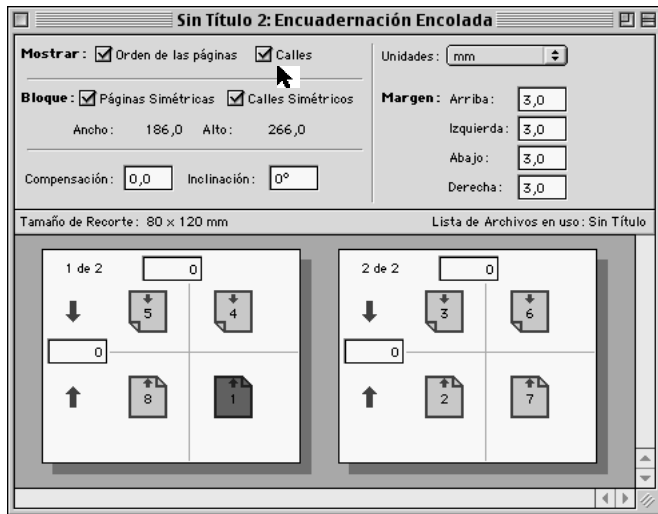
Sin Título 2: Encuadernación Encolada

Mostrar: Orden de las páginas Calles

Bloque: Páginas Simétricas Calles Simétricos

Ancho: 186,0 Alto: 266,0

Compensación: 0,0 Inclinación: 0°

Unidades: mm

Margen: Arriba: 3,0

Izquierda: 3,0

Abajo: 3,0

Derecha: 3,0

Tamaño de Recorte: 80 x 120 mm

Lista de Archivos en uso: Sin Título

1 de 2 0

0

5 4

8 1

2 de 2 0

0

3 6

2 7